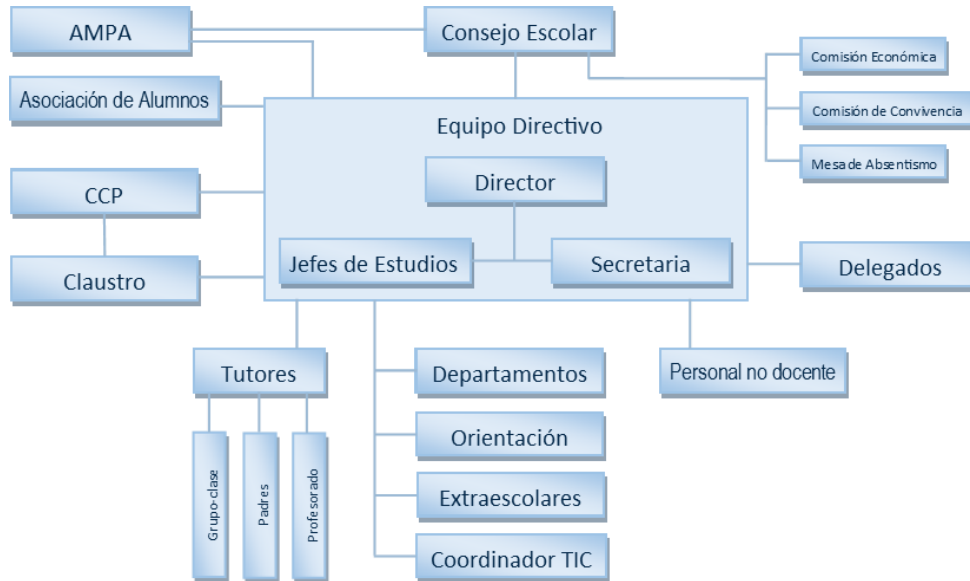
AMPA

Consejo Escolar

Comisión Económica

Comisión de Convivencia

Mesa de Absentismo

Asociación de Alumnos

Equipo Directivo

Director

CCP

Claustro

Jefes de Estudios

Secretaria

Delegados

Tutores

Grupo-clase

Padres

Profesorado

Departamentos

Orientación

Extraescolares

Coordinador TIC

Personal no docente